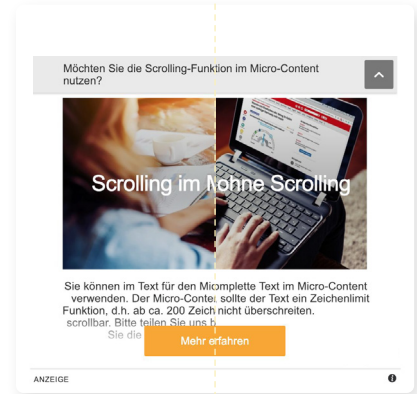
Möchten Sie die Scrolling-Funktion im Micro-Content nutzen?

Scrolling im Mohne Scrolling

Sie können im Text für den Micomplette Text im Micro-Content verwenden. Der Micro-Conter sollte der Text ein Zeichenlimit Funktion, d.h. ab ca. 200 Zeich nicht überschreiten. scrollbar. Bitte teilen Sie uns h Sie die

Mehr erfahren

ANZEIGE